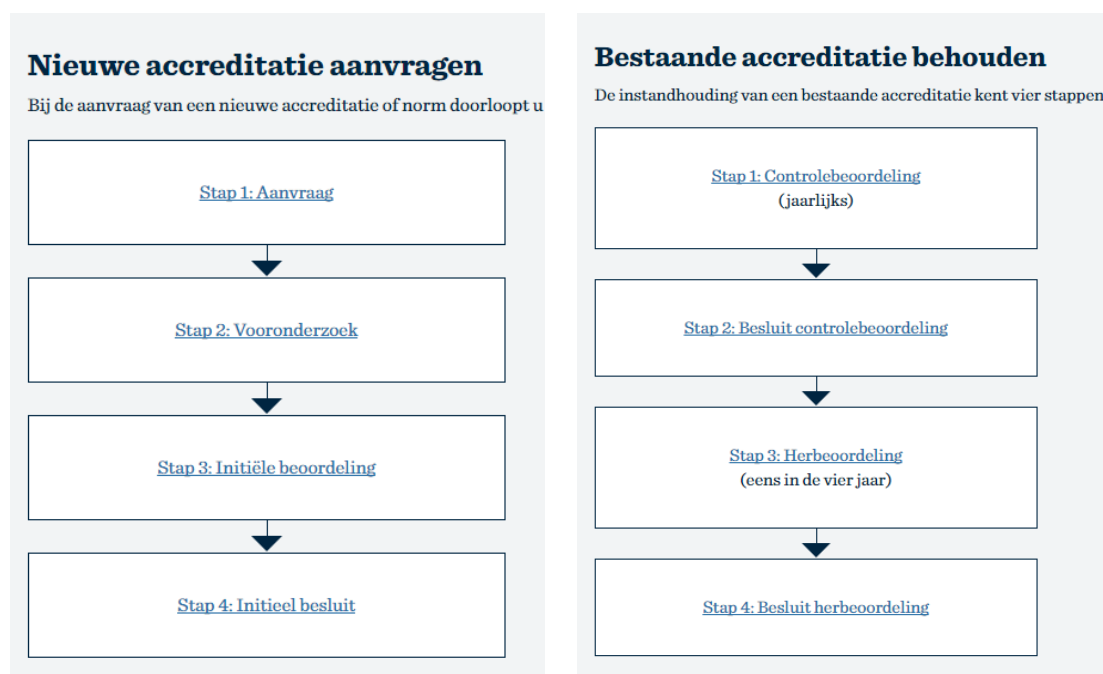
Nieuwe accreditatie aanvragen

Bij de aanvraag van een nieuwe accreditatie of norm doorloopt u

Stap 1: Aanvraag

Stap 2: Vooronderzoek

Stap 3: Initiële beoordeling

Stap 4: Initieel besluit

Bestaande accreditatie behouden

De instandhouding van een bestaande accreditatie kent vier stappen

Stap 1: Controlebeoordeling
(jaarlijks)

Stap 2: Besluit controlebeoordeling

Stap 3: Herbeoordeling
(eens in de vier jaar)

Stap 4: Besluit herbeoordeling